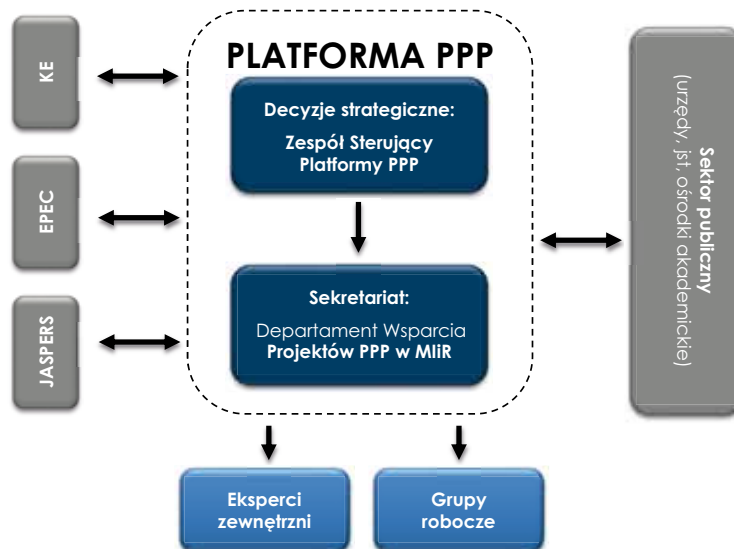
KE

EPEC

JASPERS

PLATFORMA PPP

Decyzje strategiczne:
Zespół Sterujący Platformy PPP

Sekretariat:
Departament Wsparcia
Projektów PPP w MIiR

Sektor publiczny
(urzędy, jst, ośrodki akademickie)

Eksperci zewnętrzni

Grupy robocze